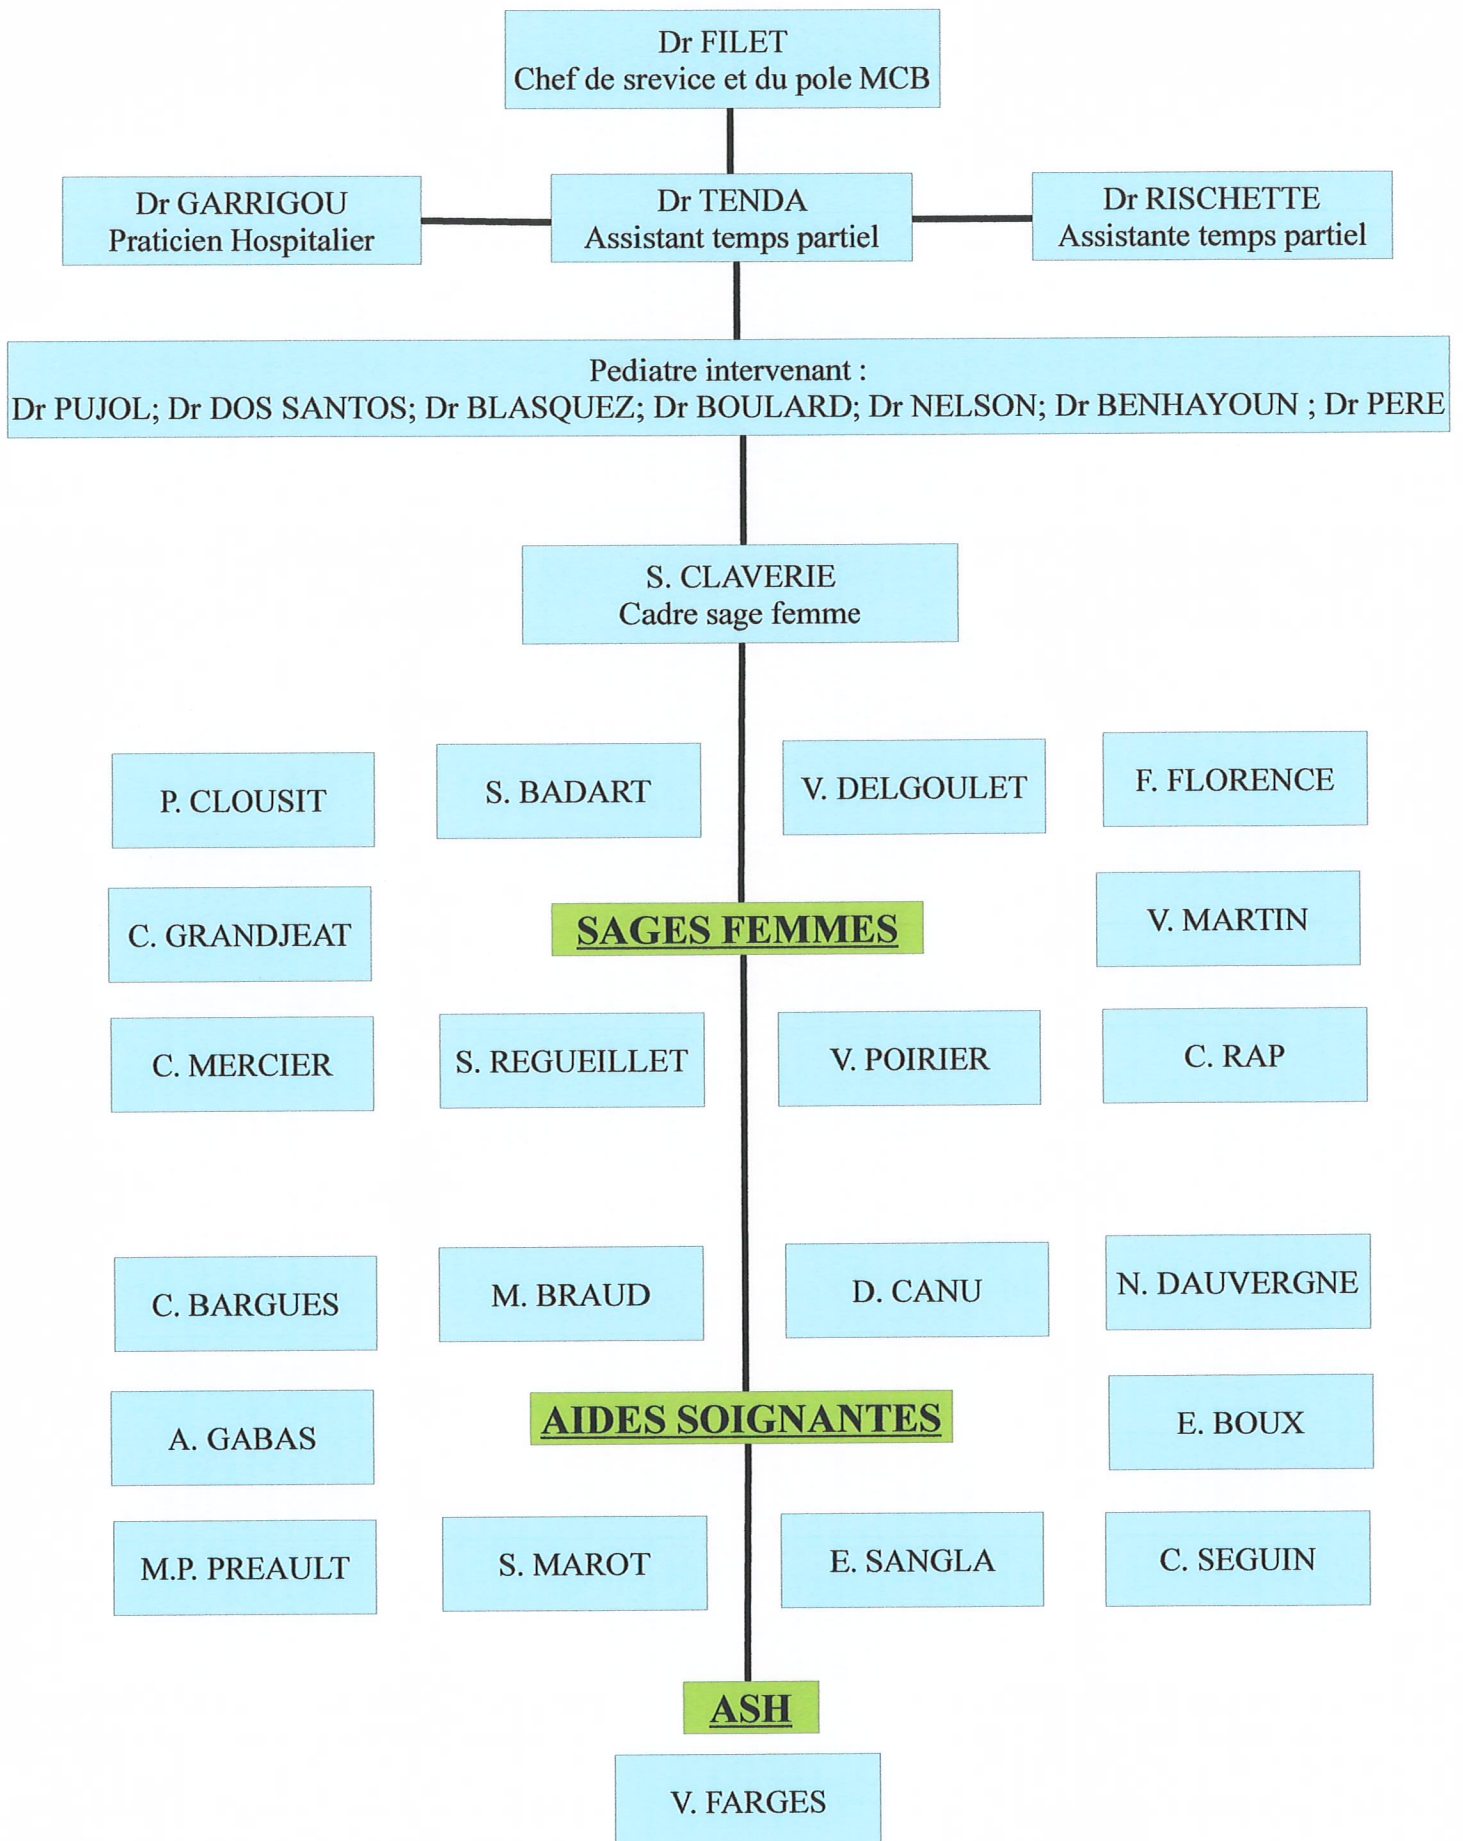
Dr FILET
Chef de srevice et du pole MCB

Dr GARRIGOU
Praticien Hospitalier

Dr TENDA
Assistant temps partiel

Dr RISCHETTE
Assistante temps partiel

Pediatre intervenant :
Dr PUJOL; Dr DOS SANTOS; Dr BLASQUEZ; Dr BOULARD; Dr NELSON; Dr BENHAYOUN ; Dr PERE

S. CLAVERIE
Cadre sage femme

P. CLOUSIT

S. BADART

V. DELGOULET

F. FLORENCE

C. GRANDJEAT

SAGES FEMMES

V. MARTIN

C. MERCIER

S. REGUEILLET

V. POIRIER

C. RAP

C. BARGUES

M. BRAUD

D. CANU

N. DAUVERGNE

A. GABAS

AIDES SOIGNANTES

E. BOUX

M.P. PREAULT

S. MAROT

E. SANGLA

C. SEGUIN

ASH

V. FARGES